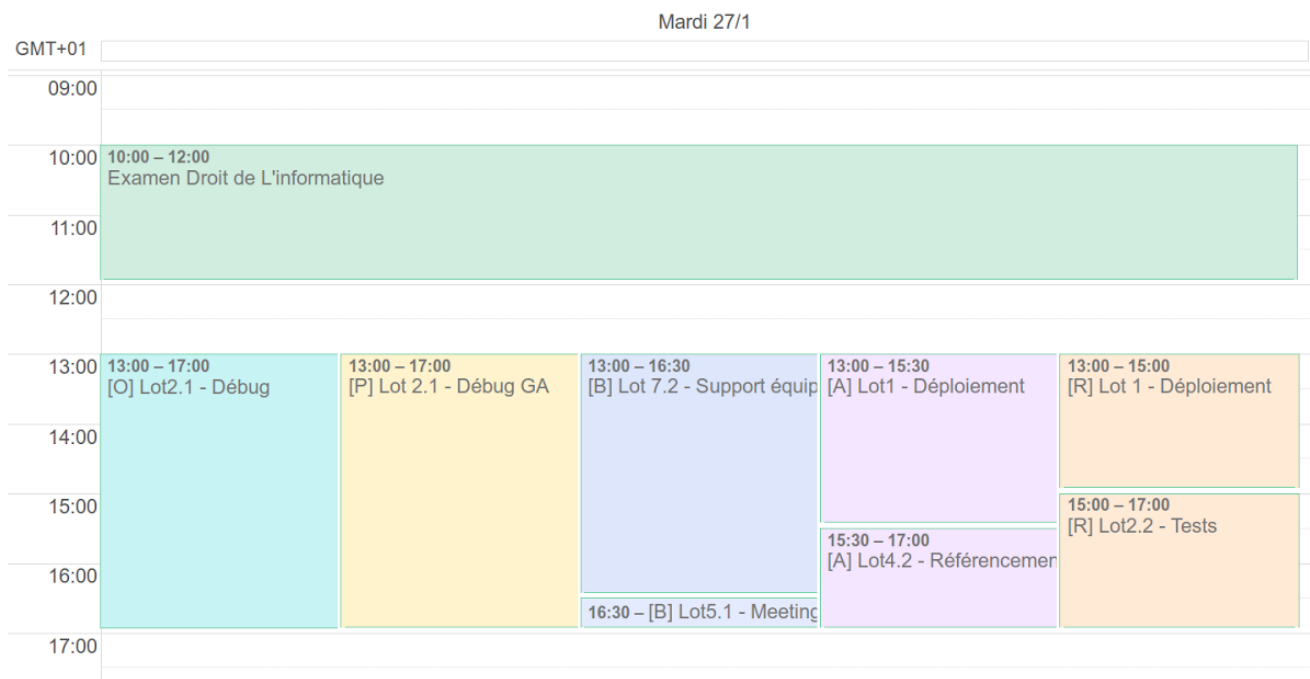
Mardi 27/1

GMT+01

09:00

10:00 10:00 – 12:00
Examen Droit de L'informatique

11:00

12:00

13:00 13:00 – 17:00
[O] Lot2.1 - Débug

13:00 – 17:00
[P] Lot 2.1 - Débug GA

13:00 – 16:30
[B] Lot 7.2 - Support équip

13:00 – 15:30
[A] Lot1 - Déploiement

13:00 – 15:00
[R] Lot 1 - Déploiement

14:00

15:00

15:00 – 17:00
[R] Lot2.2 - Tests

15:30 – 17:00
[A] Lot4.2 - Référencemen

16:00

16:30 – [B] Lot5.1 - Meeting

17:00